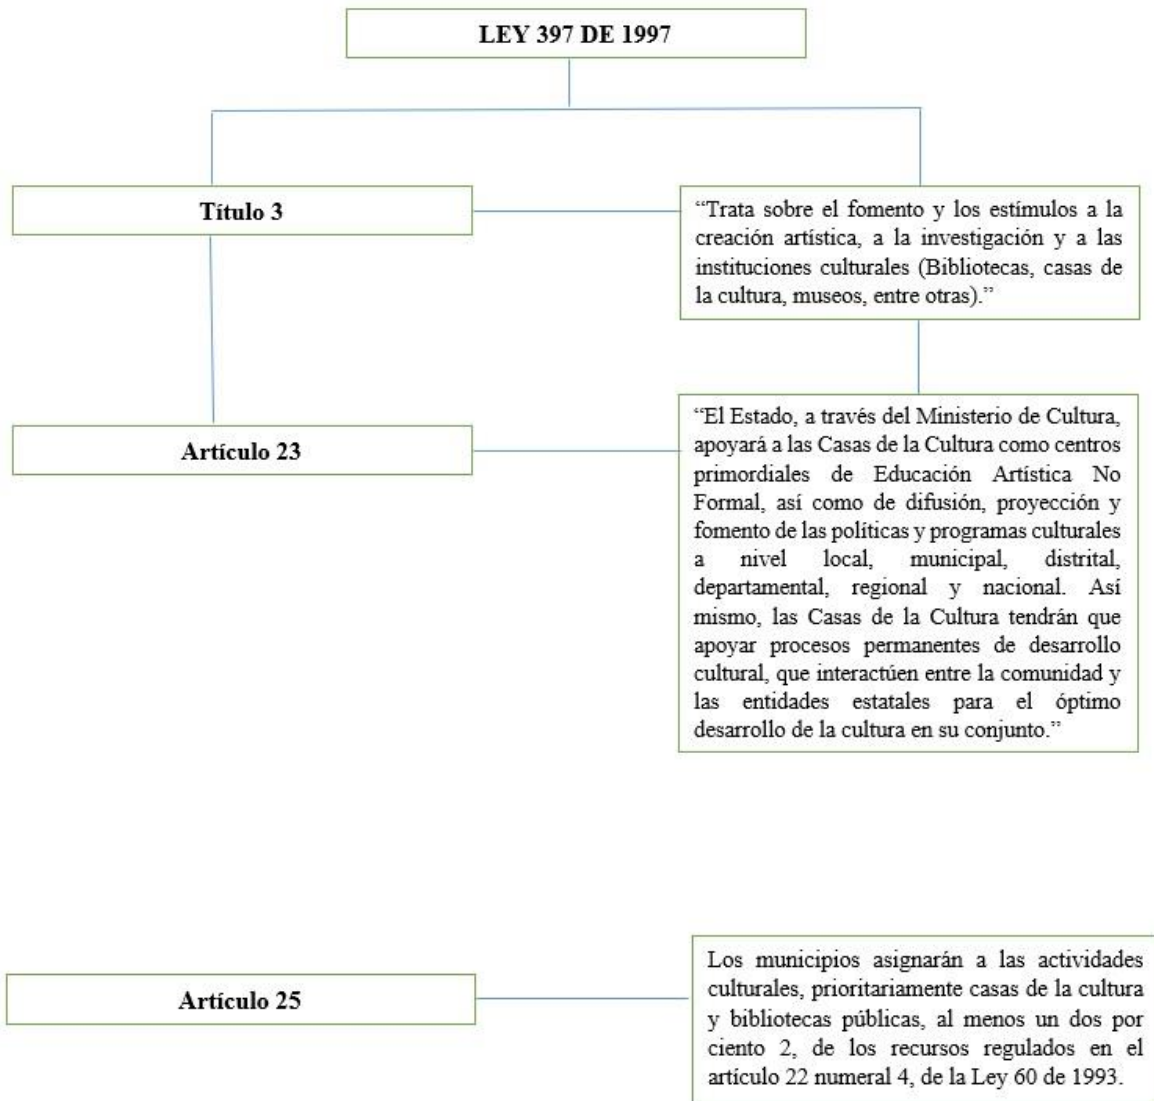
LEY 397 DE 1997

Título 3

"Trata sobre el fomento y los estímulos a la creación artística, a la investigación y a las instituciones culturales (Bibliotecas, casas de la cultura, museos, entre otras)."

Artículo 23

"El Estado, a través del Ministerio de Cultura, apoyará a las Casas de la Cultura como centros primordiales de Educación Artística No Formal, así como de difusión, proyección y fomento de las políticas y programas culturales a nivel local, municipal, distrital, departamental, regional y nacional. Así mismo, las Casas de la Cultura tendrán que apoyar procesos permanentes de desarrollo cultural, que interactúen entre la comunidad y las entidades estatales para el óptimo desarrollo de la cultura en su conjunto."

Artículo 25

Los municipios asignarán a las actividades culturales, prioritariamente casas de la cultura y bibliotecas públicas, al menos un dos por ciento 2, de los recursos regulados en el artículo 22 numeral 4, de la Ley 60 de 1993.